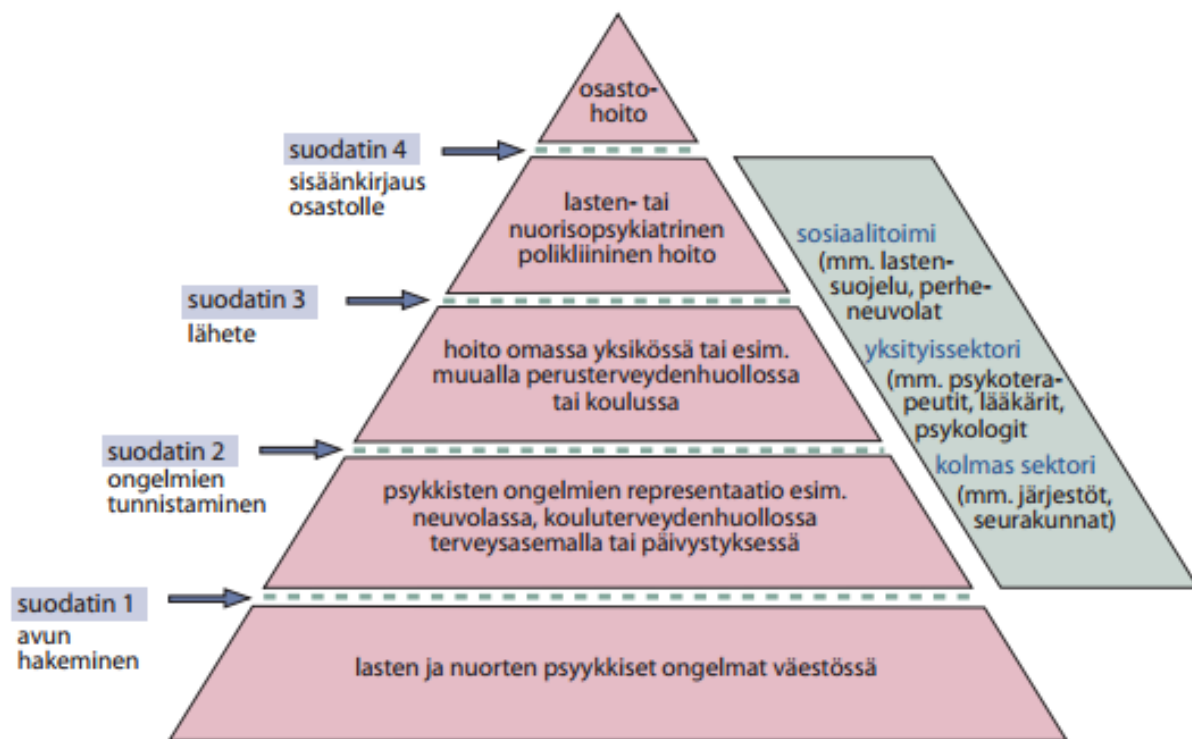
osastohoito

suodatin 4
sisäänkirjaus osastolle

lasten- tai nuorisopsykiatrinen polikliininen hoito

suodatin 3
lähete

hoito omassa yksikössä tai esim. muualla perusterveydenhuollossa tai koulussa

suodatin 2
ongelmien tunnistaminen

psykkisten ongelmien representaatio esim. neuvolassa, kouluterveydenhuollossa terveysasemalla tai päivystyksessä

suodatin 1
avun hakeminen

lasten ja nuorten psyykkiset ongelmat väestössä

sosiaalitoimi
(mm. lastensuojelu, perheneuvolat

yksityissektori
(mm. psykoterapeutit, lääkärit, psykologit

kolmas sektori
(mm. järjestöt, seurakunnat)